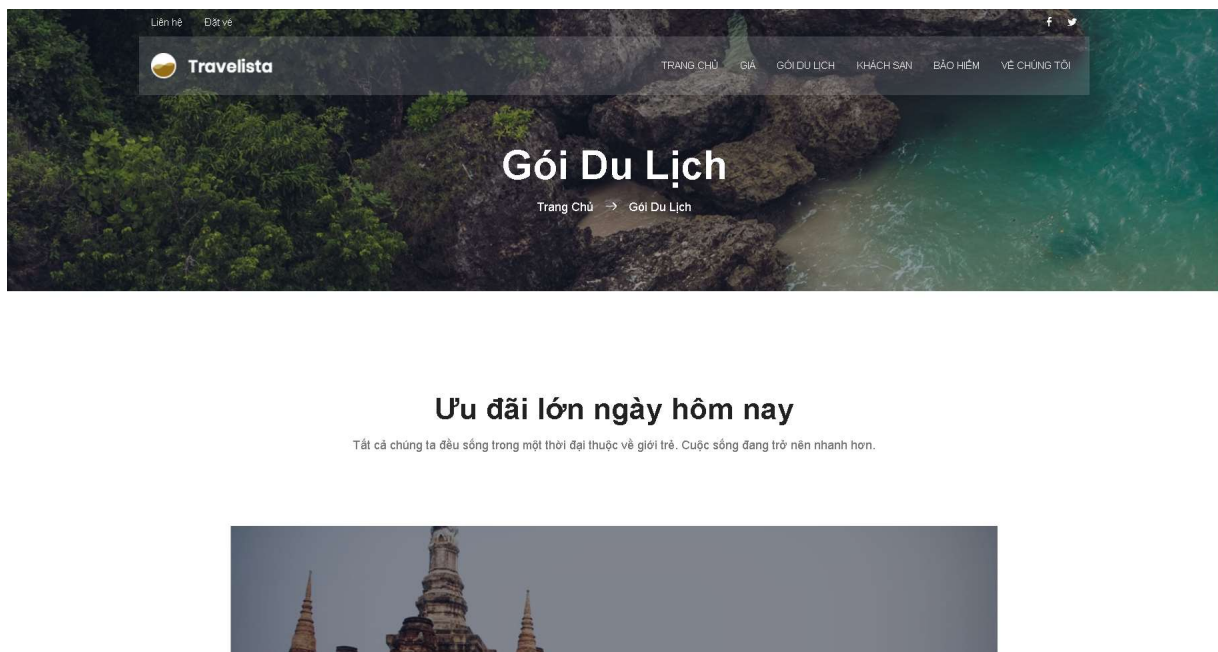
Liên hệ Đặt vé

Travelista

TRANG CHỦ GIÁ GÓI DU LỊCH KHÁCH SẠN BẢO HIỂM VỀ CHÚNG TÔI

Gói Du Lịch

Trang Chủ → Gói Du Lịch

Ưu đãi lớn ngày hôm nay

Tất cả chúng ta đều sống trong một thời đại thuộc về giới trẻ. Cuộc sống đang trở nên nhanh hơn.